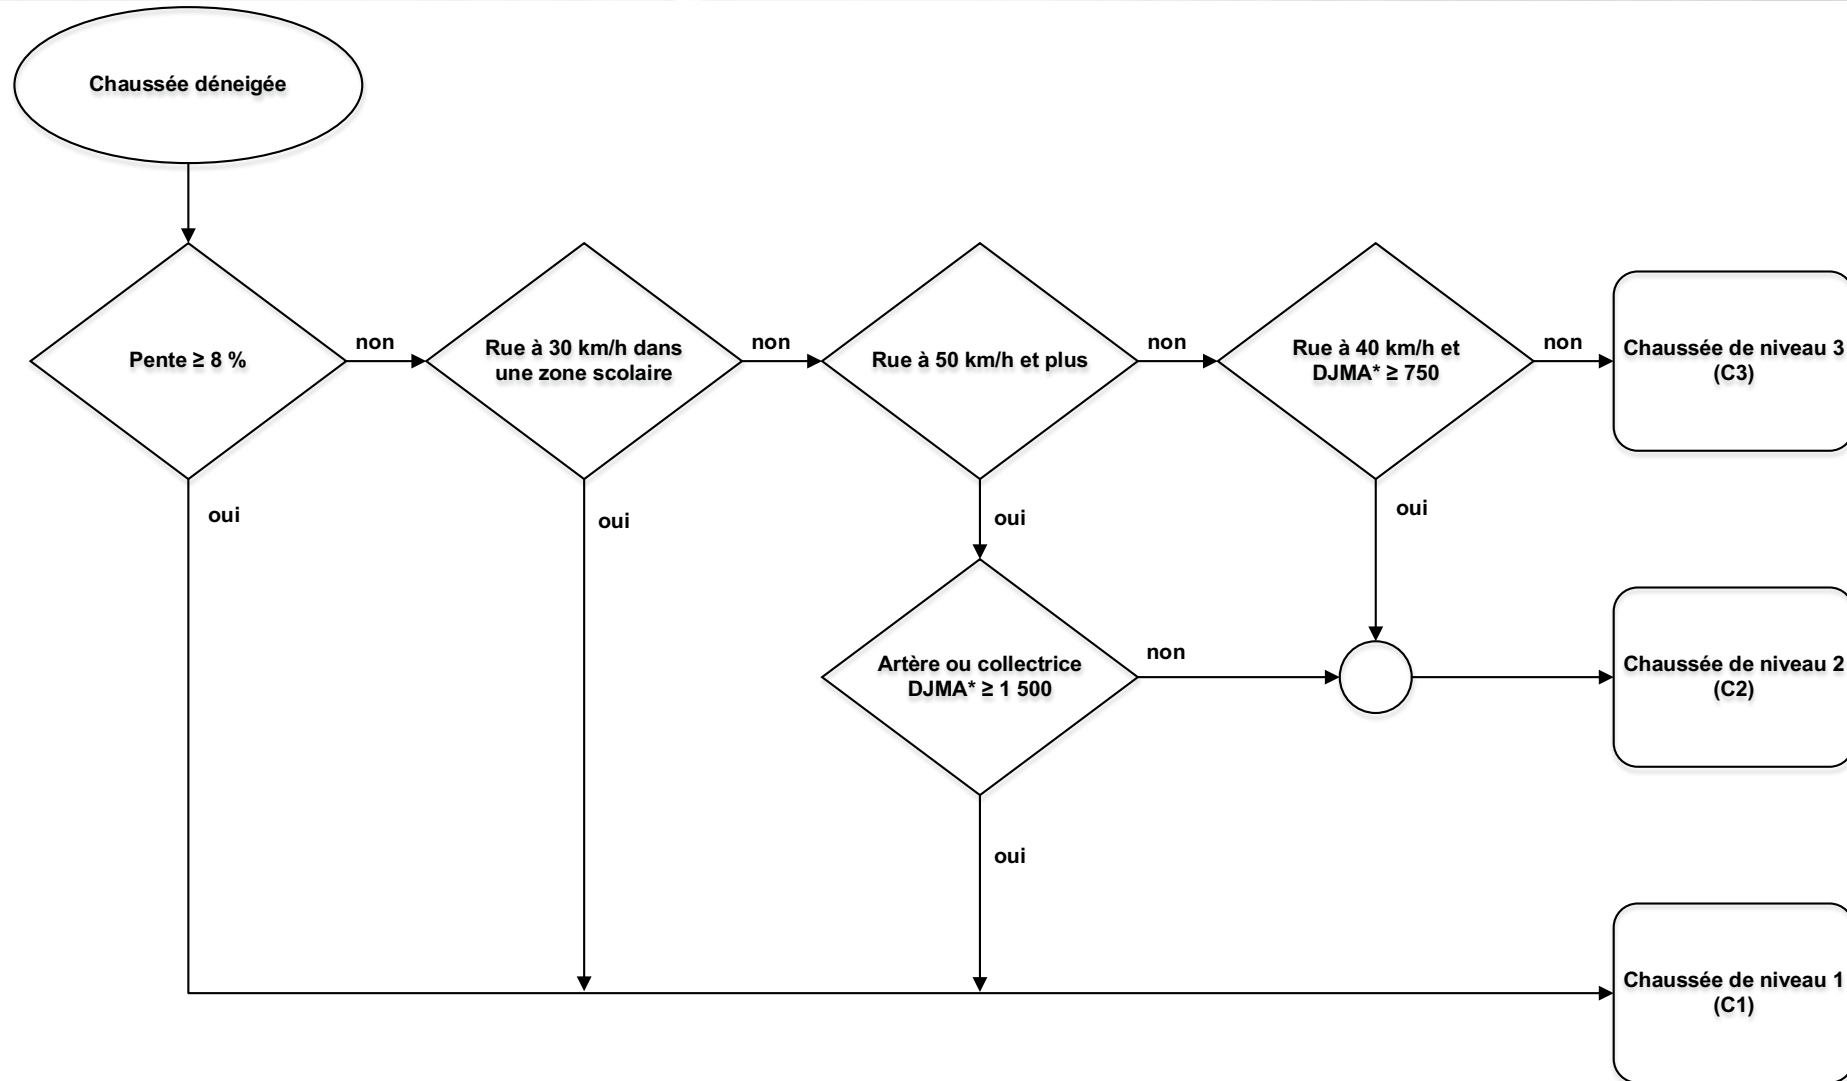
Chaussée déneigée

Pente ≥ 8 %

non

Rue à 30 km/h dans une zone scolaire

non

Rue à 50 km/h et plus

non

Rue à 40 km/h et DJMA* ≥ 750

non

Chaussée de niveau 3 (C3)

oui

oui

oui

oui

Artère ou collectrice DJMA* ≥ 1 500

non

Chaussée de niveau 2 (C2)

oui

Chaussée de niveau 1 (C1)